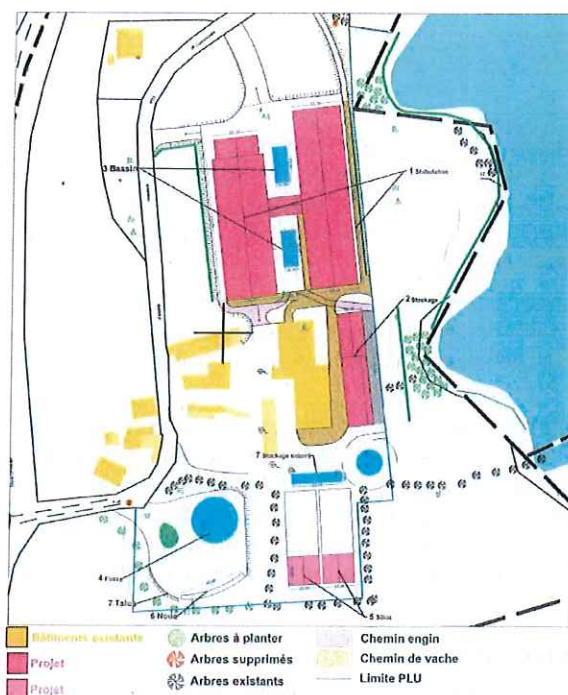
3 Bassin
1 Stabulation
2 Stockage
7 Stockage extérieur
4 Fosse
7 Talus
6 Noue
5 Silos

Bâtiments existants
Projet
Projet
Arbres à planter
Arbres supprimés
Arbres existants
Chemin engin
Chemin de vache
Limite PLU